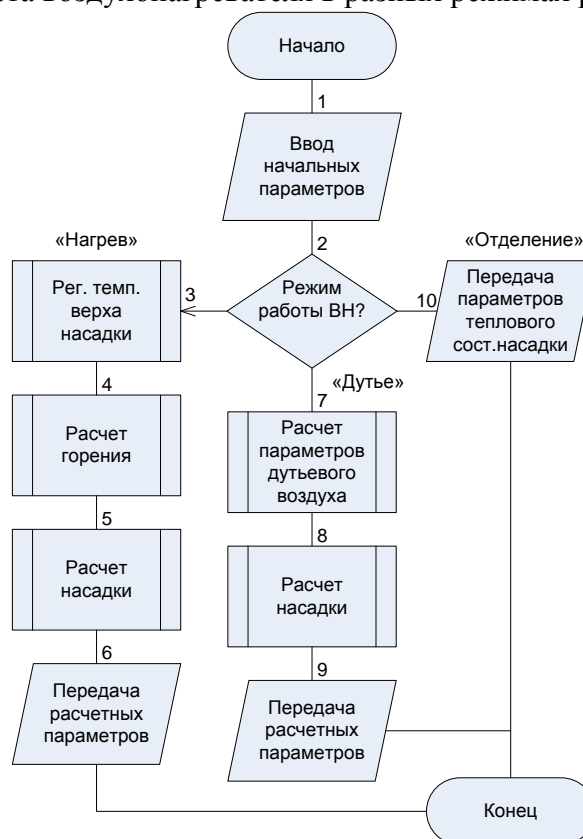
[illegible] воздухонагревателя в разных режимах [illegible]

Начало

1

Ввод начальных параметров

2

«Нагрев»

«Отделение»

Рег. темп. верха насадки

3

Режим работы ВН?

10

Передача параметров теплового сост.насадки

4

«Дутье»

7

Расчет горения

Расчет параметров дутьевого воздуха

5

8

Расчет насадки

Расчет насадки

6

9

Передача расчетных параметров

Передача расчетных параметров

Конец